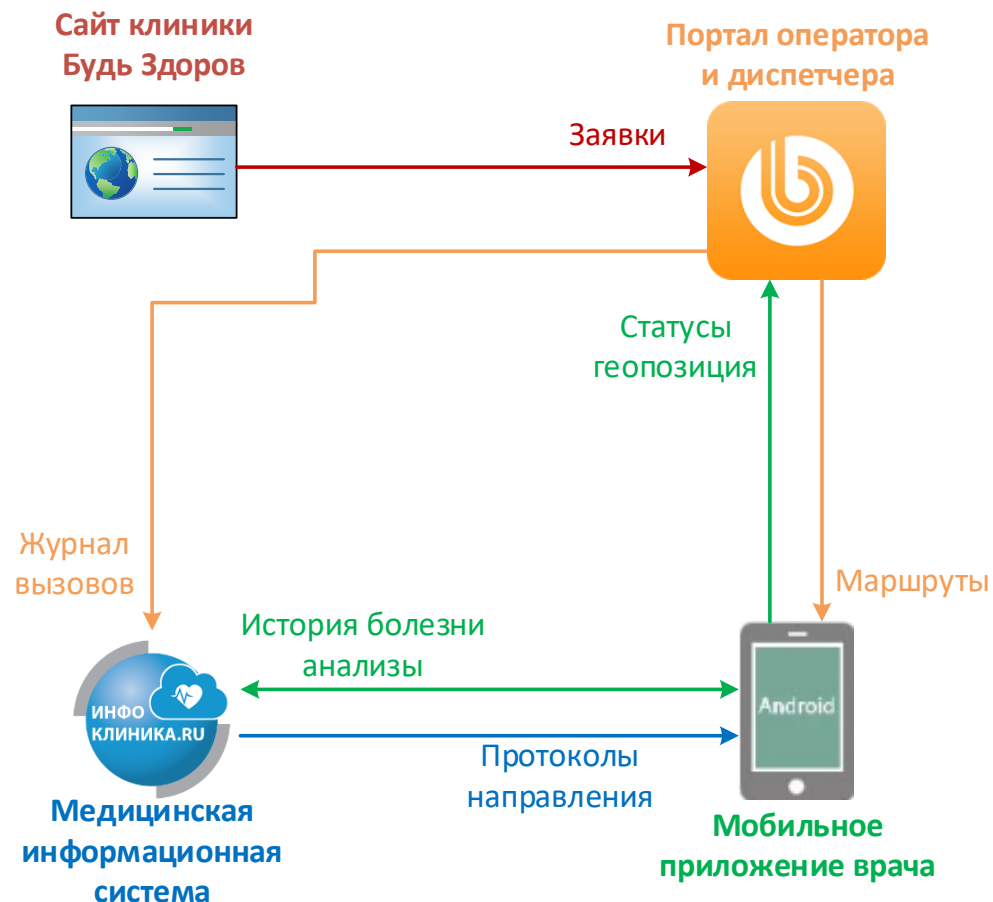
Сайт клиники Будь Здоров

Портал оператора и диспетчера

Заявки

Статусы геопозиция

Журнал вызовов

Маршруты

История болезни анализы

ИНФО КЛИНИКА.RU

Android

Протоколы направления

Медицинская информационная система

Мобильное приложение врача